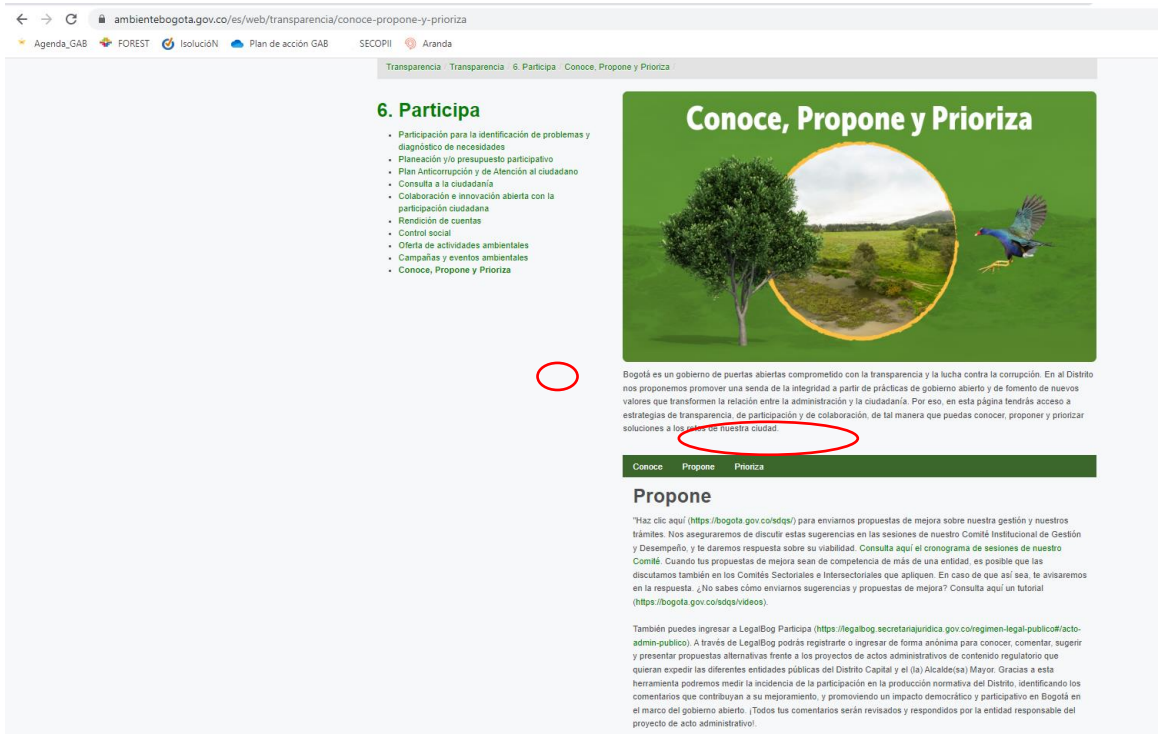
ambientebogota.gov.co/es/web/transparencia/conoce-propone-y-prioriza

Agenda_GAB FOREST IsolucióN Plan de acción GAB SECOPII Aranda

Transparencia / Transparencia / 6. Participa / Conoce, Propone y Prioriza /

6. Participa

- Participación para la identificación de problemas y diagnóstico de necesidades
- Planeación y/o presupuesto participativo
- Plan Anticorrupción y de Atención al ciudadano
- Consulta a la ciudadanía
- Colaboración e innovación abierta con la participación ciudadana
- Rendición de cuentas
- Control social
- Oferta de actividades ambientales
- Campañas y eventos ambientales
- Conoce, Propone y Prioriza

Conoce, Propone y Prioriza

Bogotá es un gobierno de puertas abiertas comprometido con la transparencia y la lucha contra la corrupción. En al Distrito nos proponemos promover una senda de la integridad a partir de prácticas de gobierno abierto y de fomento de nuevos valores que transformen la relación entre la administración y la ciudadanía. Por eso, en esta página tendrás acceso a estrategias de transparencia, de participación y de colaboración, de tal manera que puedas conocer, proponer y priorizar soluciones a los retos de nuestra ciudad.

Conoce Propone Prioriza

Propone

"Haz clic aquí (https://bogota.gov.co/sdqs/) para enviarnos propuestas de mejora sobre nuestra gestión y nuestros trámites. Nos aseguraremos de discutir estas sugerencias en las sesiones de nuestro Comité Institucional de Gestión y Desempeño, y te daremos respuesta sobre su viabilidad. Consulta aquí el cronograma de sesiones de nuestro Comité. Cuando tus propuestas de mejora sean de competencia de más de una entidad, es posible que las discutamos también en los Comités Sectoriales e Intersectoriales que apliquen. En caso de que así sea, te avisaremos en la respuesta. ¿No sabes cómo enviarnos sugerencias y propuestas de mejora? Consulta aquí un tutorial (https://bogota.gov.co/sdqs/videos).

También puedes ingresar a LegalBog Participa (https://legalbog.secretariajuridica.gov.co/regimen-legal-publico#/acto-admin-publico). A través de LegalBog podrás registrarte o ingresar de forma anónima para conocer, comentar, sugerir y presentar propuestas alternativas frente a los proyectos de actos administrativos de contenido regulatorio que quieran expedir las diferentes entidades públicas del Distrito Capital y el (la) Alcalde(sa) Mayor. Gracias a esta herramienta podremos medir la incidencia de la participación en la producción normativa del Distrito, identificando los comentarios que contribuyan a su mejoramiento, y promoviendo un impacto democrático y participativo en Bogotá en el marco del gobierno abierto. ¡Todos tus comentarios serán revisados y respondidos por la entidad responsable del proyecto de acto administrativo!.